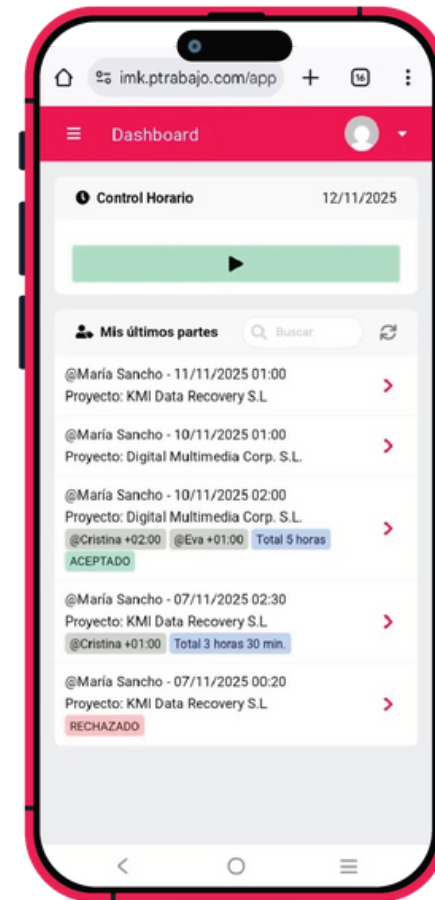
imk.ptrabajo.com/app

16

Dashboard

Control Horario 12/11/2025

Mis últimos partes

Buscar

@María Sancho - 11/11/2025 01:00
Proyecto: KMI Data Recovery S.L

@María Sancho - 10/11/2025 01:00
Proyecto: Digital Multimedia Corp. S.L.

@María Sancho - 10/11/2025 02:00
Proyecto: Digital Multimedia Corp. S.L.
@Cristina +02:00 @Eva +01:00 Total 5 horas
ACEPTADO

@María Sancho - 07/11/2025 02:30
Proyecto: KMI Data Recovery S.L
@Cristina +01:00 Total 3 horas 30 min.

@María Sancho - 07/11/2025 00:20
Proyecto: KMI Data Recovery S.L
RECHAZADO